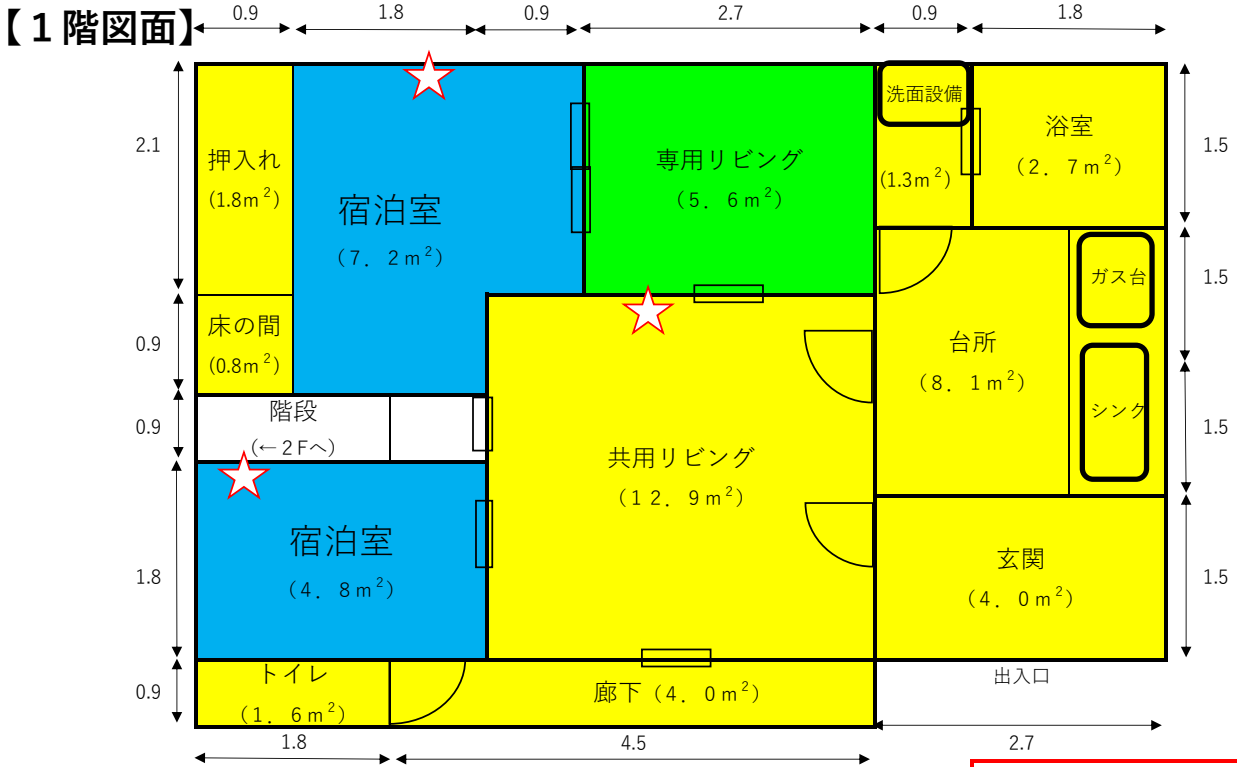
【１階図面】

0.9　1.8　0.9　2.7　0.9　1.8

2.1　0.9　0.9　1.8　0.9

1.5　1.5　1.5　1.5

押入れ
(1.8m$^2$)

宿泊室
（７．２m$^2$）

専用リビング
（５．６m$^2$）

洗面設備
(1.3m$^2$)

浴室
（２．７m$^2$）

床の間
(0.8m$^2$)

ガス台

台所
（８．１m$^2$）

シンク

階段
(←２Fへ)

共用リビング
（１２．９m$^2$）

宿泊室
（４．８m$^2$）

玄関
（４．０m$^2$）

トイレ
（１．６m$^2$）

廊下（４．０m$^2$）

出入口

1.8　4.5　2.7